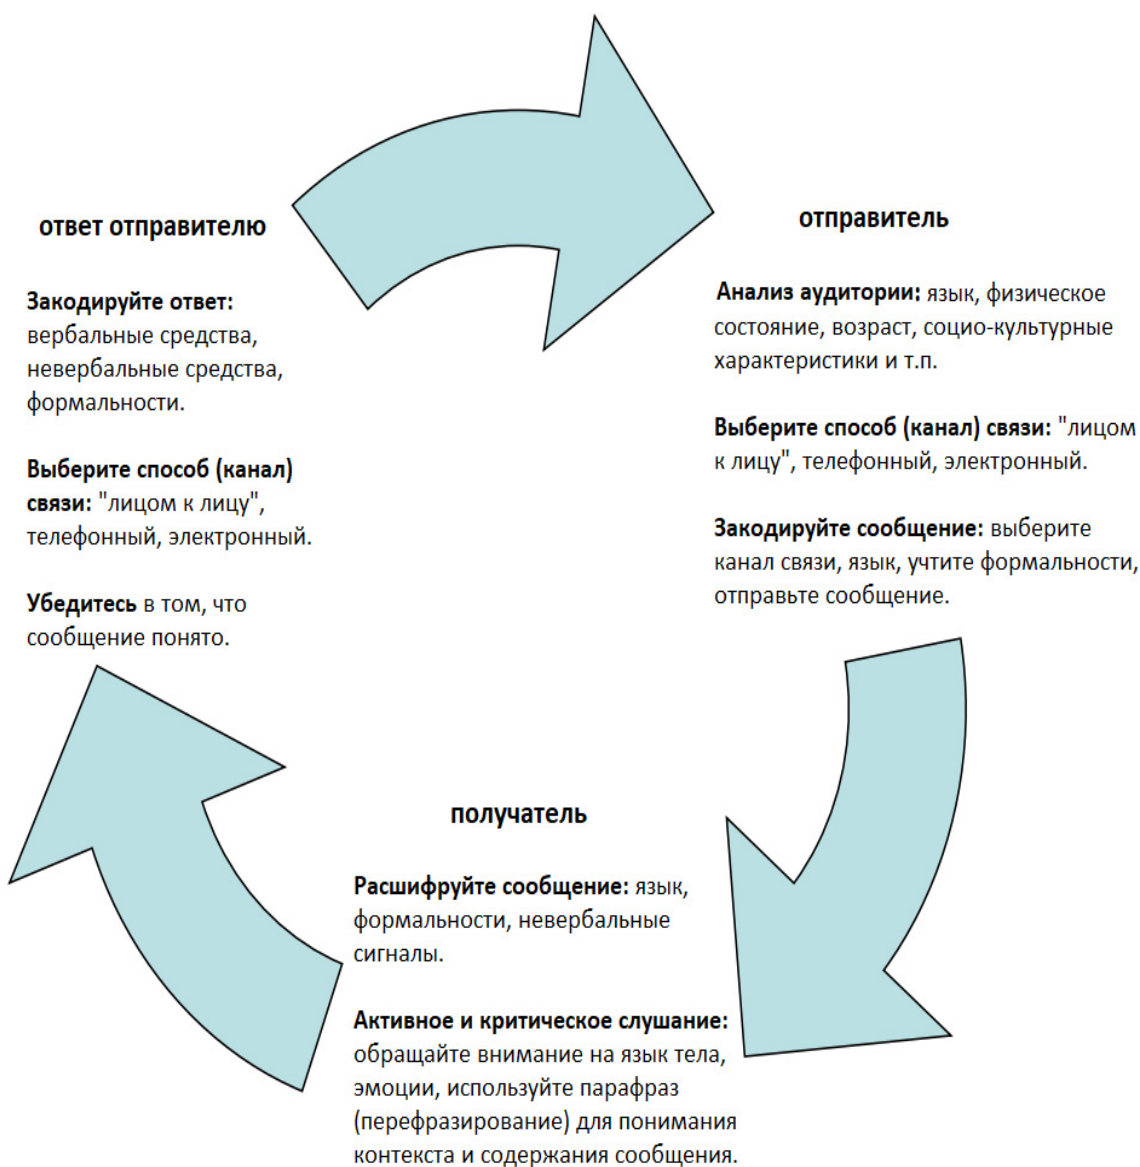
ответ отправителю

**Закодируйте ответ:** вербальные средства, невербальные средства, формальности.

**Выберите способ (канал) связи:** "лицом к лицу", телефонный, электронный.

**Убедитесь** в том, что сообщение понято.

отправитель

**Анализ аудитории:** язык, физическое состояние, возраст, социо-культурные характеристики и т.п.

**Выберите способ (канал) связи:** "лицом к лицу", телефонный, электронный.

**Закодируйте сообщение:** выберите канал связи, язык, учтите формальности, отправьте сообщение.

получатель

**Расшифруйте сообщение:** язык, формальности, невербальные сигналы.

**Активное и критическое слушание:** обращайте внимание на язык тела, эмоции, используйте парафраз (перефразирование) для понимания контекста и содержания сообщения.